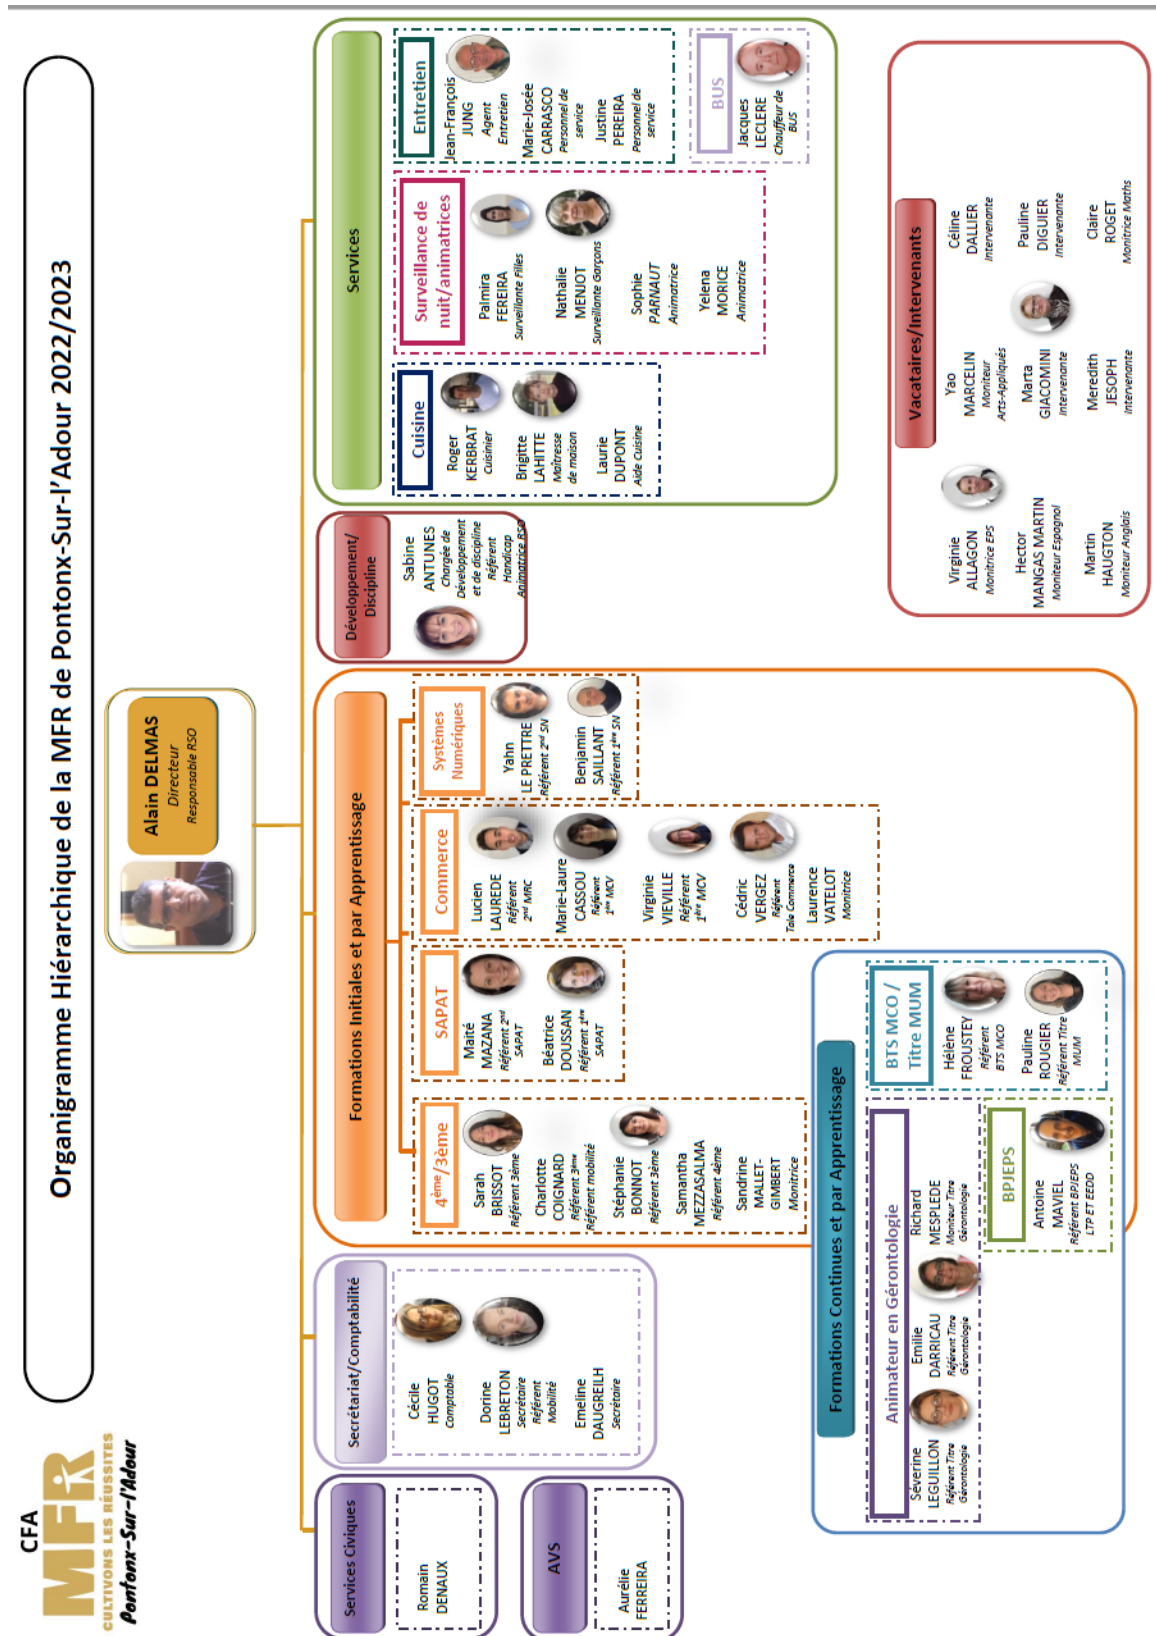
Organigramme Hiérarchique de la MFR de Pontonx-Sur-l'Adour 2022/2023

CFA
MFR
CULTIVONS LES RÉUSSITES
Pontonx-Sur-l'Adour

Alain DELMAS
Directeur
Responsable RSO

Services Civiques
Romain DENAUX

AVS
Aurélie FERREIRA

Secrétariat/Comptabilité
Cécile HUGOT
Comptable
Dorine LEBRETON
Secrétaire
Référent Mobilité
Emeline DAUGREILH
Secrétaire

Formations Initiales et par Apprentissage

4ème/3ème
Sarah BRISSOT
Référent 3ème
Charlotte COIGNARD
Référent 3ème
Référent mobilité
Stéphanie BONNOT
Référent 3ème
Samantha MEZZASALMA
Référent 4ème
Sandrine MALLET-GIMBERT
Monitrice

SAPAT
Maïté MAZANA
Référent 2nd SAPAT
Béatrice DOUSSAN
Référent 1ère SAPAT

Commerce
Lucien LAUREDE
Référent 2nd MRC
Marie-Laure CASSOU
Référent 1ère MCV
Virginie VIEVILLE
Référent 1ère MCV
Cédric VERGEZ
Référent Tale Commerce
Laurence VATELOT
Monitrice

Systèmes Numériques
Yahn LE PRETTRE
Référent 2nd SN
Benjamin SAILLANT
Référent 1ère SN

Formations Continues et par Apprentissage

Animateur en Gérontologie
Séverine LEGUILLON
Référent Titre Gérontologie
Emilie DARRICAU
Référent Titre Gérontologie
Richard MESPLEDE
Moniteur Titre Gérontologie

BTS MCO / Titre MUM
Hélène FROUSTEY
Référent BTS MCO
Pauline ROUGIER
Référent Titre MUM

BPJEPS
Antoine MAVIEL
Référent BPJEPS LTP ET EEDD

Développement/ Discipline
Sabine ANTUNES
Chargée de Développement et de discipline
Référent Handicap
Animatrice RSO

Services

Cuisine
Roger KERBRAT
Cuisinier
Brigitte LAHITTE
Maîtresse de maison
Laurie DUPONT
Aide Cuisine

Surveillance de nuit/animatrices
Palmira FEREIRA
Surveillante Filles
Nathalie MENJOT
Surveillante Garçons
Sophie PARNAUT
Animatrice
Yelena MORICE
Animatrice

Entretien
Jean-François JUNG
Agent Entretien
Marie-Josée CARRASCO
Personnel de service
Justine PEREIRA
Personnel de service

BUS
Jacques LECLERE
Chauffeur de BUS

Vacataires/Intervenants
Virginie ALLAGON
Monitrice EPS
Hector MANGAS MARTIN
Moniteur Espagnol
Martin HAUGTON
Moniteur Anglais
Yao MARCELIN
Moniteur Arts-Appliqués
Marta GIACOMINI
Intervenante
Meredith JESOPH
Intervenante
Céline DALLIER
Intervenante
Pauline DIGUIER
Intervenante
Claire ROGET
Monitrice Maths